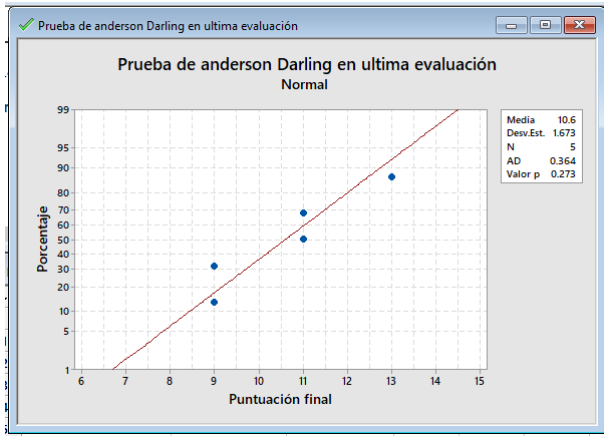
Prueba de anderson Darling en ultima evaluación

Prueba de anderson Darling en ultima evaluación
Normal

Porcentaje

99
95
90
80
70
60
50
40
30
20
10
5
1

6 7 8 9 10 11 12 13 14 15

Puntuación final

| | |
|---|---|
| Media | 10.6 |
| Desv.Est. | 1.673 |
| N | 5 |
| AD | 0.364 |
| Valor p | 0.273 |